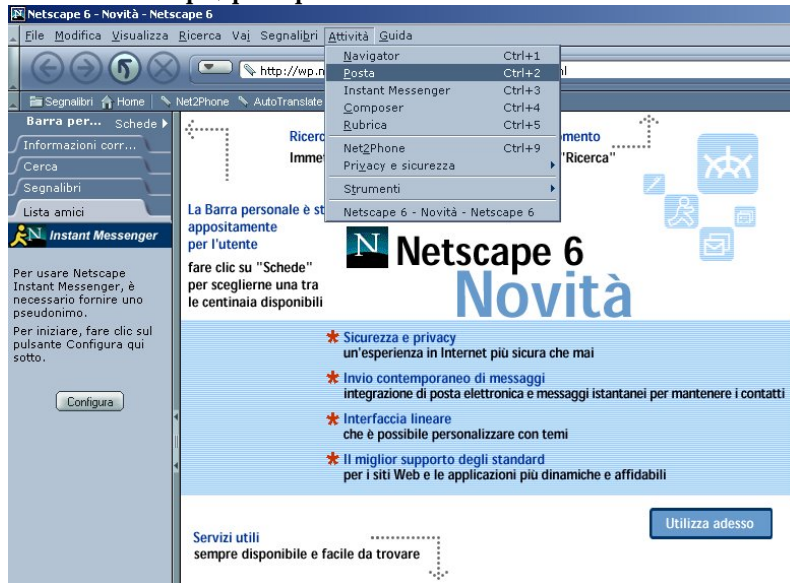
Netscape 6 - Novità - Netscape 6

File Modifica Visualizza Ricerca Vai Segnalibri Attività Guida

http://wp.n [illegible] l

Segnalibri Home Net2Phone AutoTranslate

| Navigator | Ctrl+1 |
|---|---|
| Posta | Ctrl+2 |
| Instant Messenger | Ctrl+3 |
| Composer | Ctrl+4 |
| Rubrica | Ctrl+5 |
| Net2Phone | Ctrl+9 |
| Privacy e sicurezza | |
| Strumenti | |
| Netscape 6 - Novità - Netscape 6 | |

Barra per... Schede

Informazioni corr...

Cerca

Segnalibri

Lista amici

Instant Messenger

Per usare Netscape Instant Messenger, è necessario fornire uno pseudonimo.

Per iniziare, fare clic sul pulsante Configura qui sotto.

Configura

Ricerc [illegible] mento

Immet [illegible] "Ricerca"

La Barra personale è st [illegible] appositamente per l'utente

fare clic su "Schede" per sceglierne una tra le centinaia disponibili

Netscape 6

Novità

Sicurezza e privacy
un'esperienza in Internet più sicura che mai

Invio contemporaneo di messaggi
integrazione di posta elettronica e messaggi istantanei per mantenere i contatti

Interfaccia lineare
che è possibile personalizzare con temi

Il miglior supporto degli standard
per i siti Web e le applicazioni più dinamiche e affidabili

Utilizza adesso

Servizi utili
sempre disponibile e facile da trovare